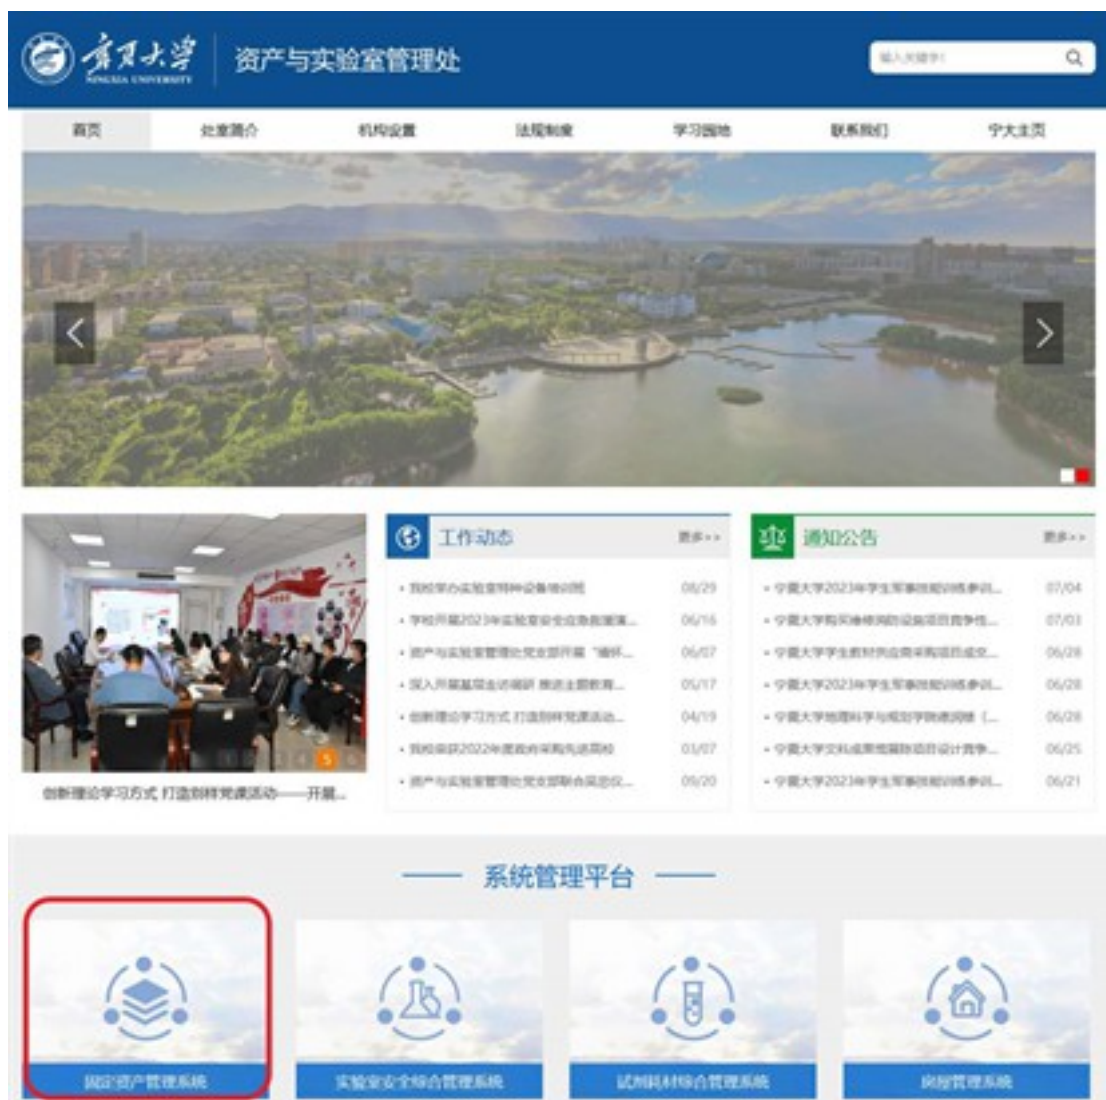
宁夏大学
NINGXIA UNIVERSITY
资产与实验室管理处

输入关键字

首页
处室简介
机构设置
法规制度
学习园地
联系我们
宁大主页

创新理论学习方式 打造创样党课活动——开展...

工作动态
更多>>
• 我校举办实验室特种设备培训班 08/29
• 学校开展2023年实验室安全应急演练... 06/16
• 资产与实验室管理处党支部开展"缅怀... 06/07
• 深入开展基层走访调研 推进主题教育... 05/17
• 创新理论学习方式 打造创样党课活动... 04/19
• 我校获评2022年度政府采购先进单位 03/07
• 资产与实验室管理处党支部联合奋进... 09/20

通知公告
更多>>
• 宁夏大学2023年学生军事技能训练参训... 07/04
• 宁夏大学购买维修消防设施项目竞争性... 07/03
• 宁夏大学学生教材供应商采购项目成交... 06/28
• 宁夏大学2023年学生军事技能训练参训... 06/28
• 宁夏大学地理科学与规划学院建设项目 (... 06/28
• 宁夏大学文科成果展馆陈列项目设计竞争... 06/25
• 宁夏大学2023年学生军事技能训练参训... 06/21

系统管理平台

固定资产管理系统
实验室安全综合管理系统
试剂耗材综合管理系统
房屋管理系统